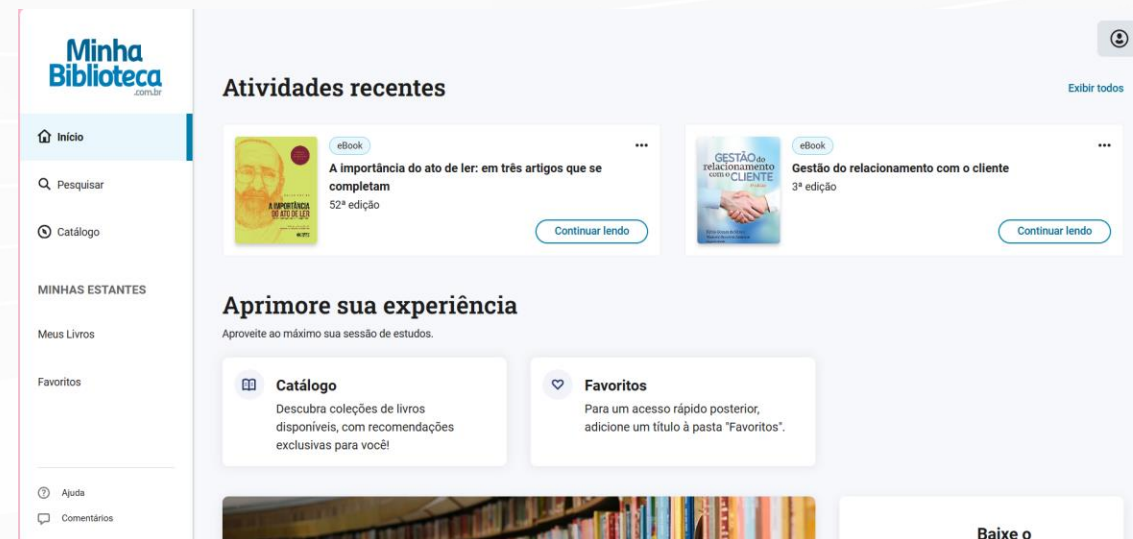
Minha Biblioteca .com.br

Início

Pesquisar

Catálogo

MINHAS ESTANTES

Meus Livros

Favoritos

Ajuda

Comentários

Atividades recentes

Exibir todos

A IMPORTÂNCIA DO ATO DE LER

eBook

A importância do ato de ler: em três artigos que se completam

52ª edição

Continuar lendo

GESTÃO do relacionamento com o CLIENTE

eBook

Gestão do relacionamento com o cliente

3ª edição

Continuar lendo

Aprimore sua experiência

Aproveite ao máximo sua sessão de estudos.

Catálogo

Descubra coleções de livros disponíveis, com recomendações exclusivas para você!

Favoritos

Para um acesso rápido posterior, adicione um título à pasta "Favoritos".

Baixe o